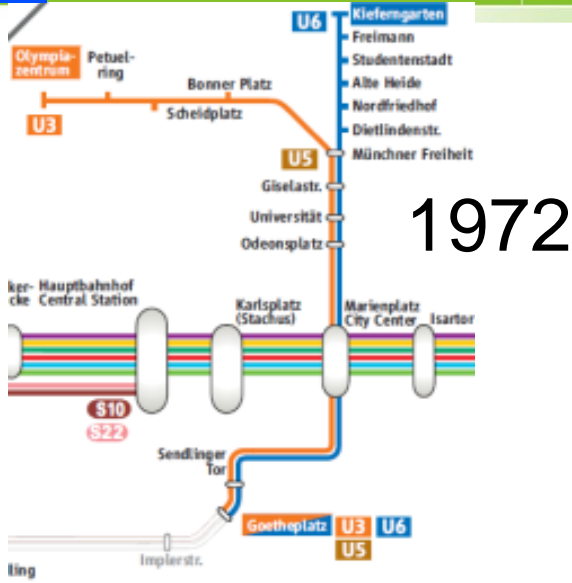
U6 Kieferngarten
Freimann
Studentenstadt
Alte Heide
Nordfriedhof
Dietlindenstr.
Münchner Freiheit

Olympiazentrum
Petuelring
Bonner Platz
Scheidplatz
U3
U5
Giselastr.
Universität
Odeonsplatz

1972

ker-cke
Hauptbahnhof Central Station
Karlsplatz (Stachus)
Marienplatz City Center
Isartor
S10
S22
Sendlinger Tor
Goetheplatz U3 U6
U5
Implerstr.
ling